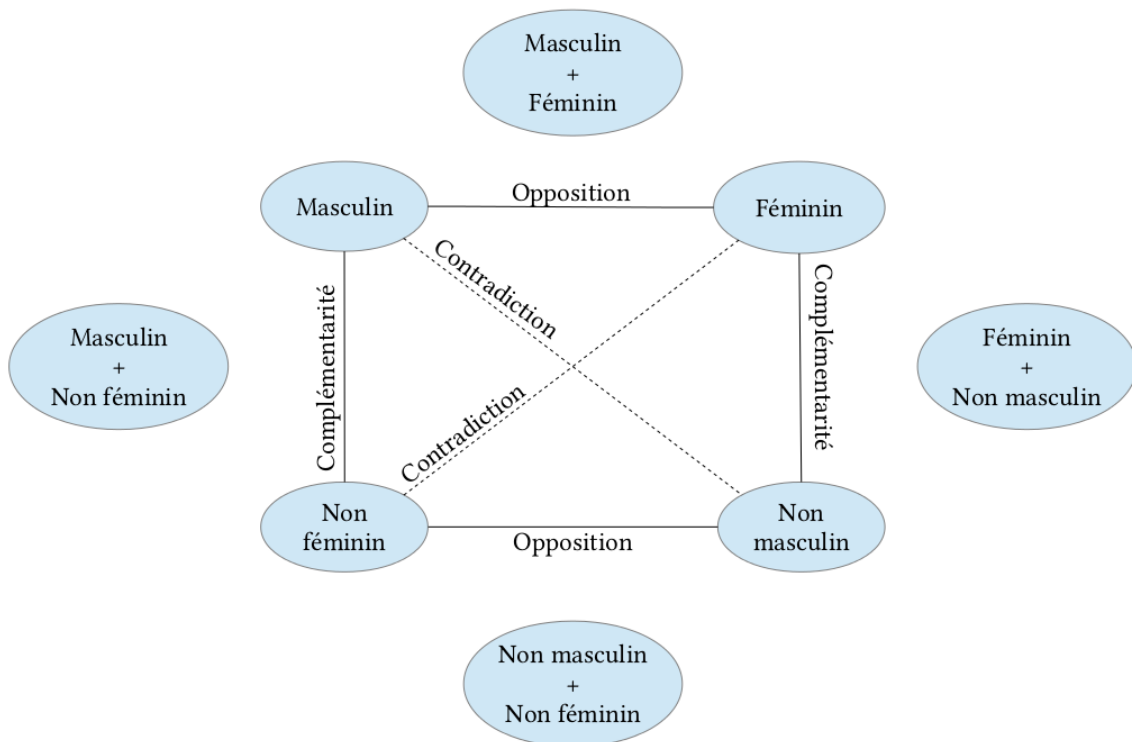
Masculin
+
Féminin

Masculin

Opposition

Féminin

Contradiction

Complémentarité

Complémentarité

Masculin
+
Non féminin

Féminin
+
Non masculin

Contradiction

Non féminin

Opposition

Non masculin

Non masculin
+
Non féminin